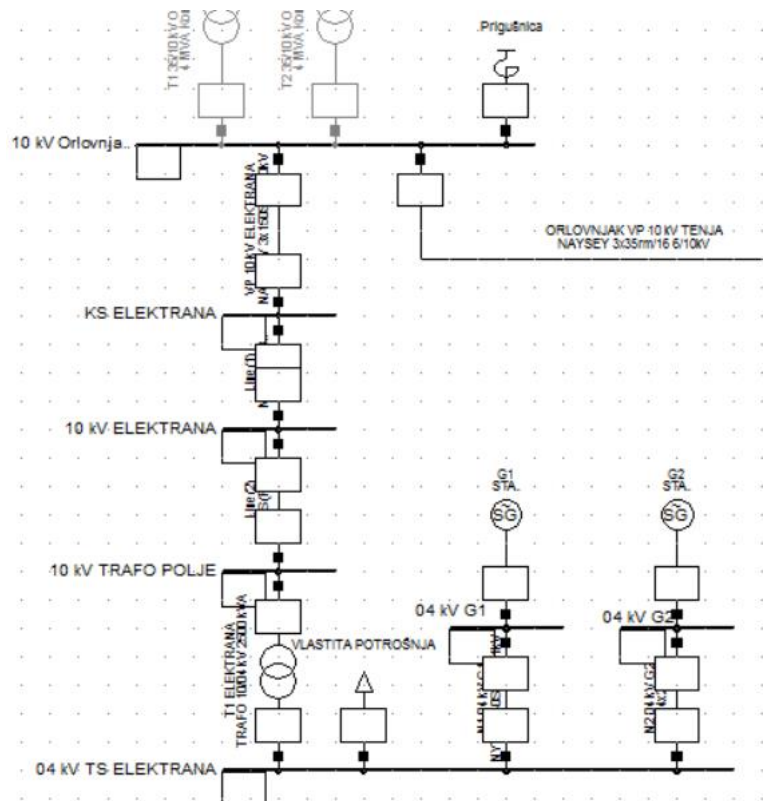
T1 35/10 kV O
4 MVA, Kol
T2 35/10 kV O
4 MVA, Kol
Prigušnica
10 kV Orlovnja..
VP 10 kV ELEKTRANA
3x150
kV
N
ORLOVNJAK VP 10 kV TENJA
NAYSEY 3x35rm/16 6/10kV
KS ELEKTRANA
Line(1)
N
10 kV ELEKTRANA
Line(2)
S(
10 kV TRAFO POLJE
T1 ELEKTRANA
TRAFO 10/0.4 kV 2500 kVA
VLASTITA POTROŠNJA
G1
STA.
SG
G2
STA.
SG
04 kV G1
04 kV G2
NY
N2 0.4 kV G2
04 kV TS ELEKTRANA